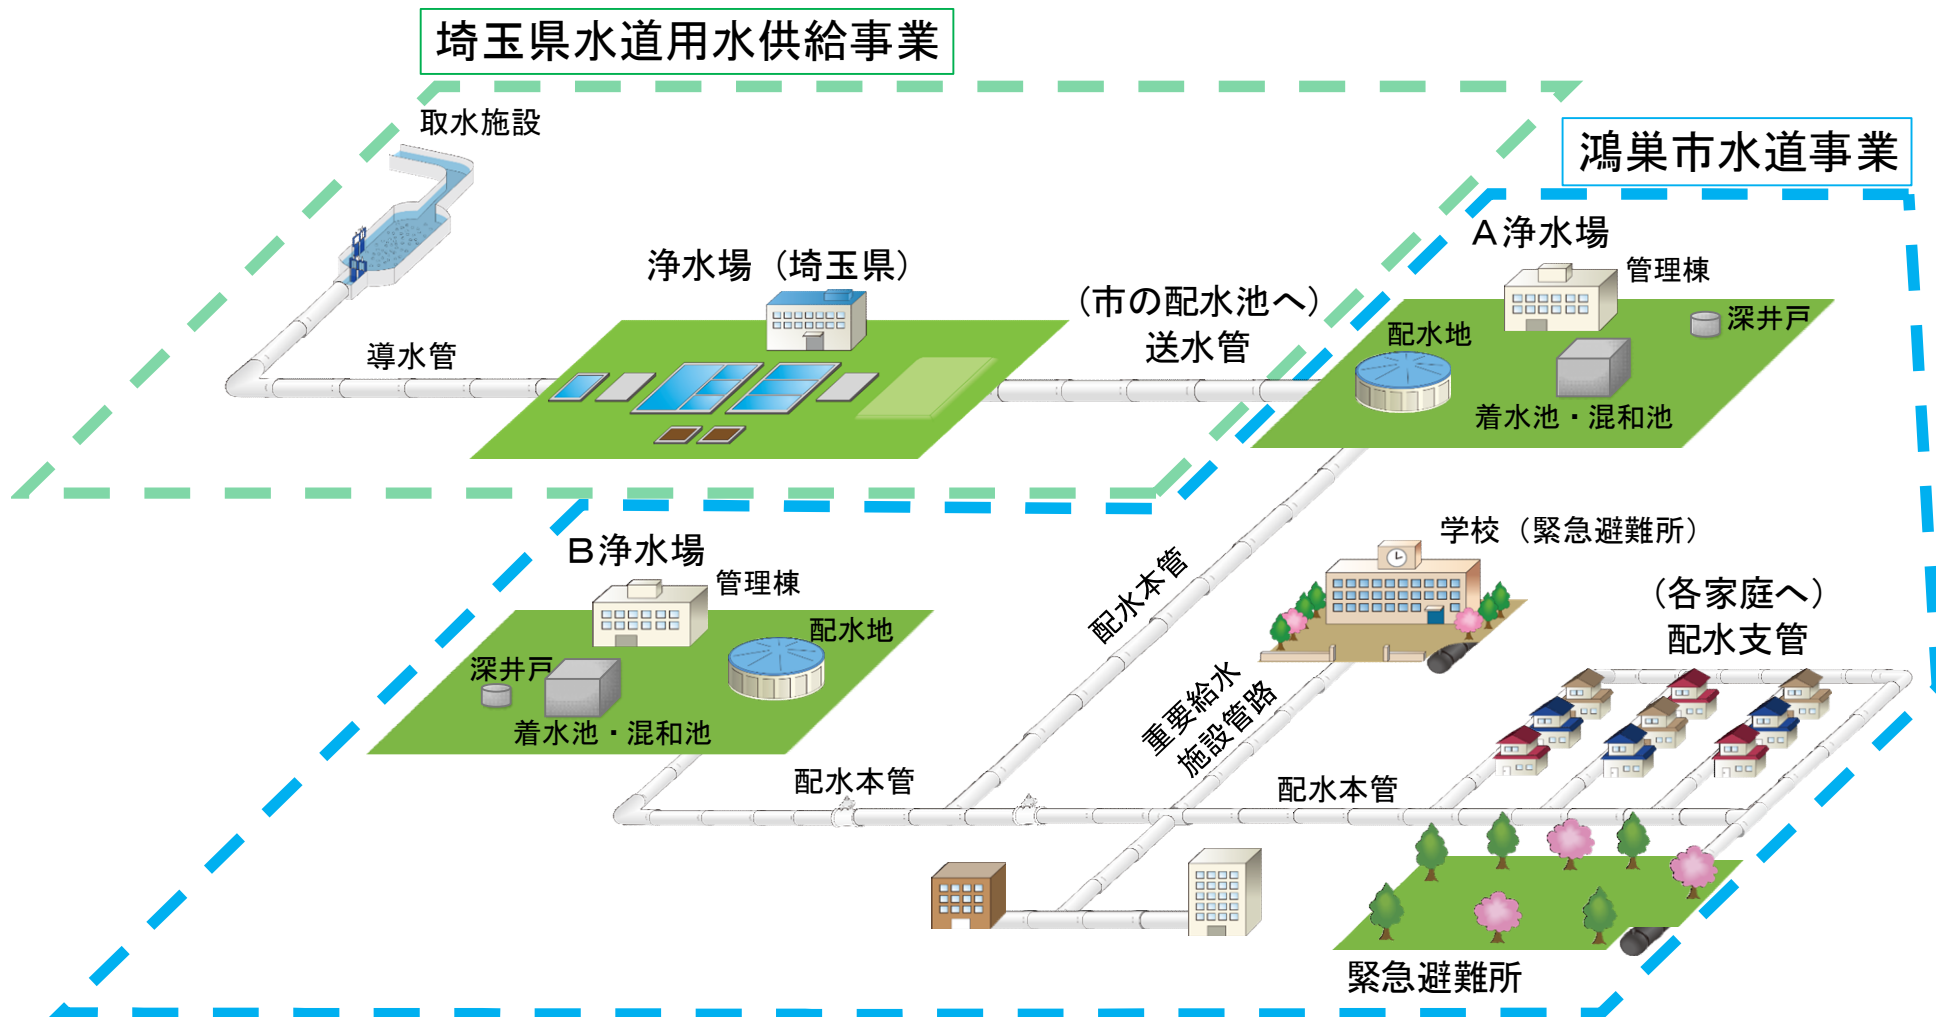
埼玉県水道用水供給事業

取水施設

導水管

浄水場（埼玉県）

（市の配水池へ）
送水管

鴻巣市水道事業

A浄水場

管理棟

配水地

深井戸

着水池・混和池

B浄水場

管理棟

配水地

深井戸

着水池・混和池

配水本管

配水本管

学校（緊急避難所）

（各家庭へ）
配水支管

重要給水
施設管路

配水本管

緊急避難所